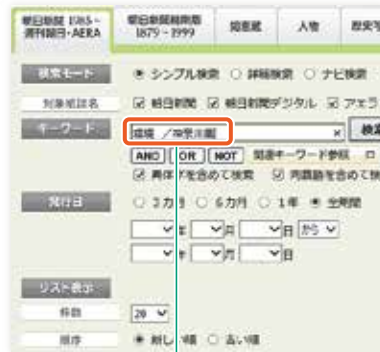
朝日新聞 1985～ 週刊朝日・AERA | 朝日新聞縮刷版 1879～1999 | 知恵蔵 | 人物 | 歴史写

検索モード
◉ シンプル検索 ○ 詳細検索 ○ ナビ検索

対象紙誌名
☑ 朝日新聞 ☑ 朝日新聞デジタル ☑ アエラ

キーワード
環境 ／神奈川県 × 検索

AND OR NOT 関連キーワード参照

☑ 異体字を含めて検索 ☑ 同義語を含めて検

発行日
○ 3カ月 ○ 6カ月 ○ 1年 ◉ 全期間

年 月 日 から
年 月 日

リスト表示

件数
20

順序
◉ 新しい順 ○ 古い順